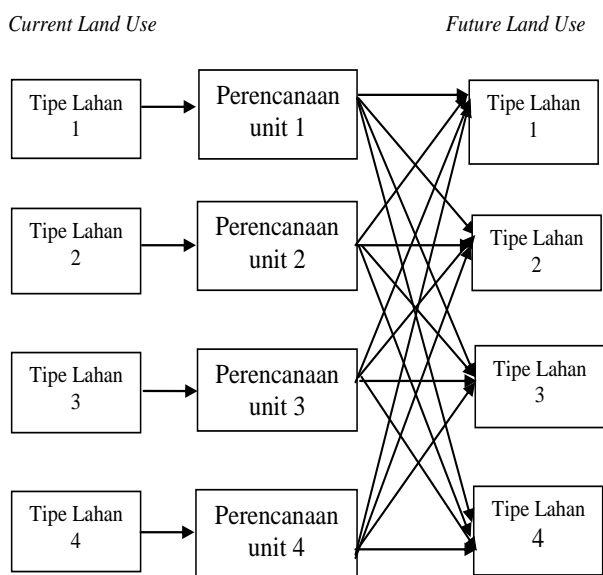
Current Land Use

Future Land Use

Tipe Lahan 1

Perencanaan unit 1

Tipe Lahan 1

Tipe Lahan 2

Perencanaan unit 2

Tipe Lahan 2

Tipe Lahan 3

Perencanaan unit 3

Tipe Lahan 3

Tipe Lahan 4

Perencanaan unit 4

Tipe Lahan 4